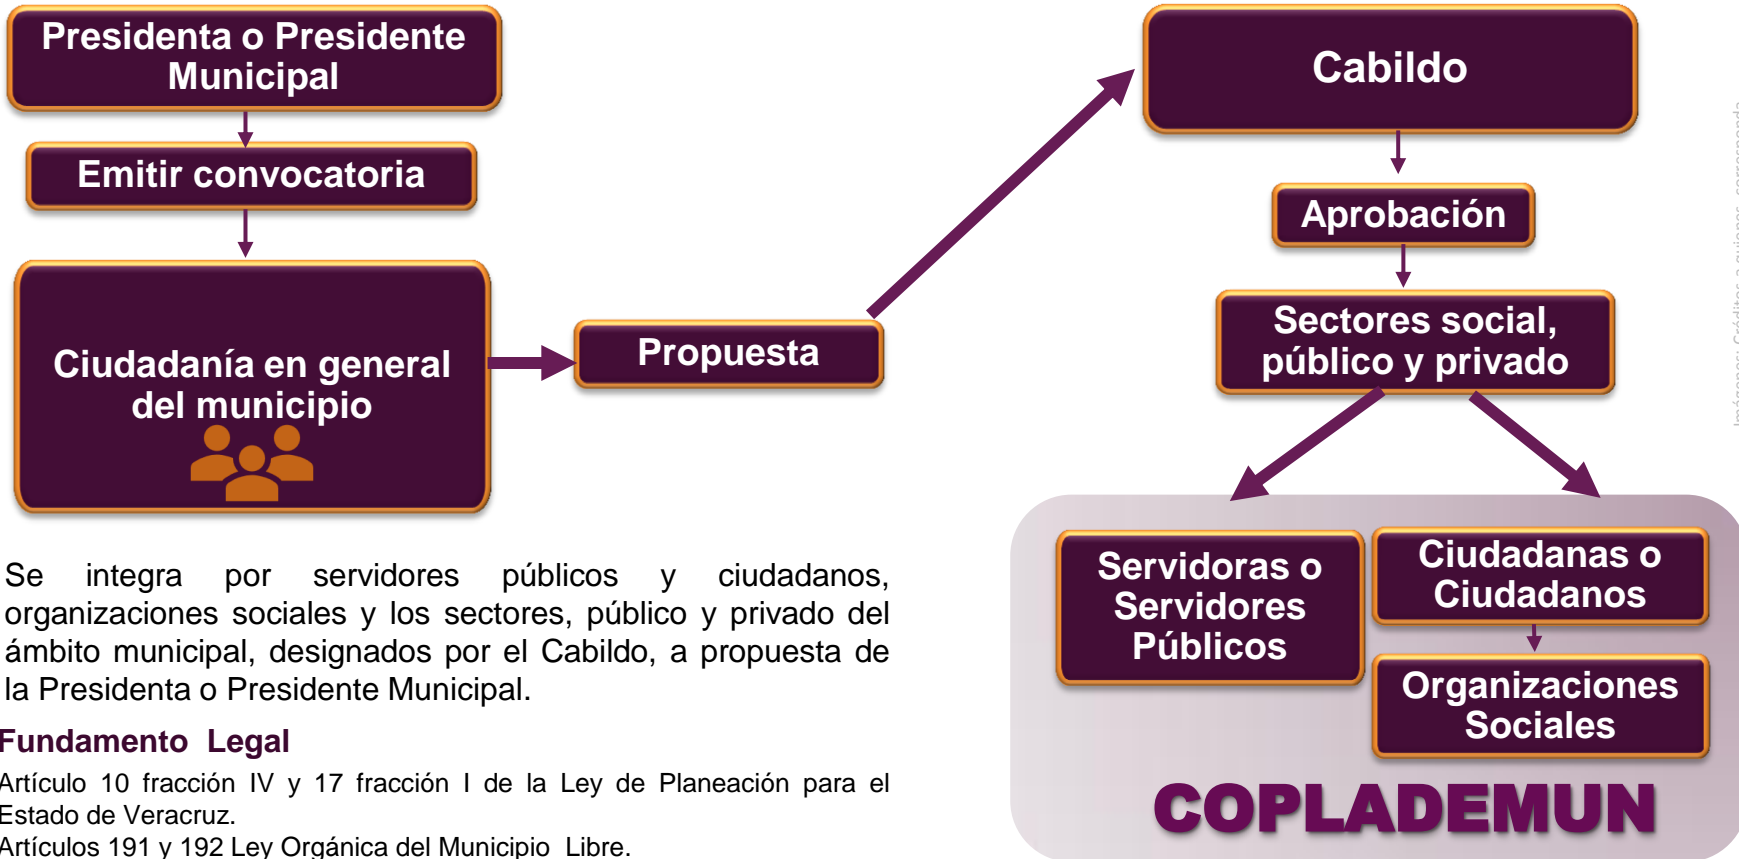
Presidenta o Presidente Municipal

Emitir convocatoria

Ciudadanía en general del municipio

Propuesta

Cabildo

Aprobación

Sectores social, público y privado

Servidoras o Servidores Públicos

Ciudadanas o Ciudadanos

Organizaciones Sociales

COPLADEMUN

Se integra por servidores públicos y ciudadanos, organizaciones sociales y los sectores, público y privado del ámbito municipal, designados por el Cabildo, a propuesta de la Presidenta o Presidente Municipal.

Fundamento Legal

Artículo 10 fracción IV y 17 fracción I de la Ley de Planeación para el Estado de Veracruz.

Artículos 191 y 192 Ley Orgánica del Municipio Libre.

Imágenes: Créditos a quienes corresponda